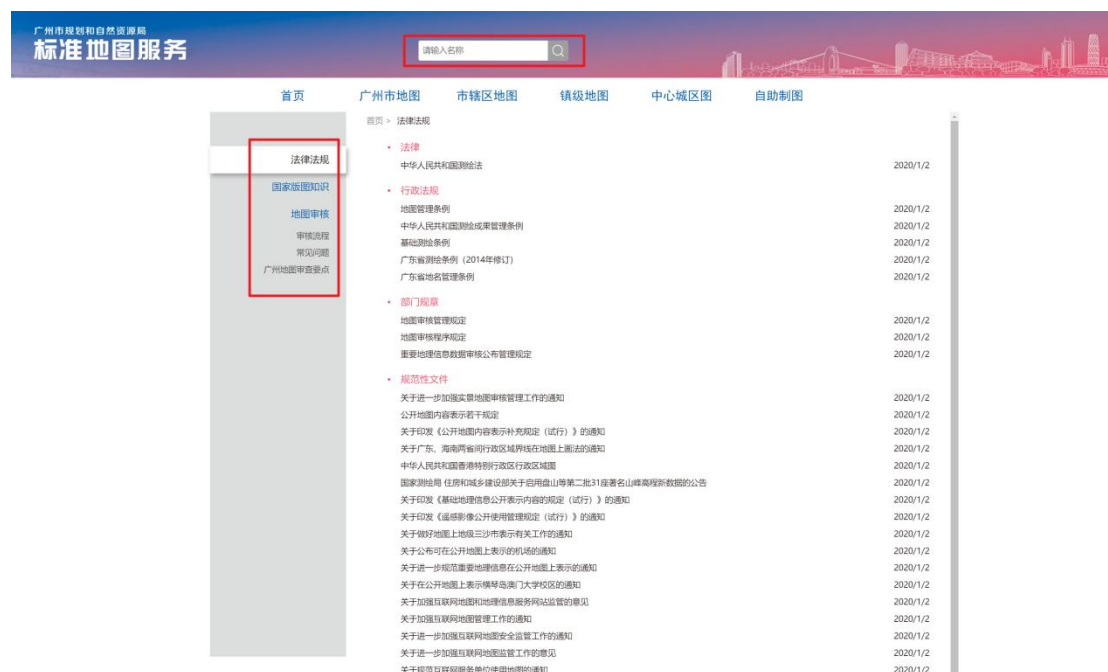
广州市规划和自然资源局
标准地图服务

请输入名称

首页 广州市地图 市辖区地图 镇级地图 中心城区图 自助制图

首页 > 法律法规

法律法规
国家版图知识
地图审核
审核流程
常见问题
广州地图审查要点

• 法律
中华人民共和国测绘法 2020/1/2

• 行政法规
地图管理条例 2020/1/2
中华人民共和国测绘成果管理条例 2020/1/2
基础测绘条例 2020/1/2
广东省测绘条例（2014年修订） 2020/1/2
广东省地名管理条例 2020/1/2

• 部门规章
地图审核管理规定 2020/1/2
地图审核程序规定 2020/1/2
重要地理信息数据审核公布管理规定 2020/1/2

• 规范性文件
关于进一步加强实景地图审核管理工作的通知 2020/1/2
公开地图内容表示若干规定 2020/1/2
关于印发《公开地图内容表示补充规定（试行）》的通知 2020/1/2
关于广东、海南两省间行政区域界线在地图上画法的通知 2020/1/2
中华人民共和国香港特别行政区行政区域图 2020/1/2
国家测绘局 住房和城乡建设部关于启用盘山等第二批31座著名山峰高程新数据的公告 2020/1/2
关于印发《基础地理信息公开表示内容的规定（试行）》的通知 2020/1/2
关于印发《遥感影像公开使用管理规定（试行）》的通知 2020/1/2
关于做好地图上地级三沙市表示有关工作的通知 2020/1/2
关于公布可在公开地图上表示的机场的通知 2020/1/2
关于进一步规范重要地理信息在公开地图上表示的通知 2020/1/2
关于在公开地图上表示横琴岛澳门大学校区的通知 2020/1/2
关于加强互联网地图和地理信息服务网站监管的意见 2020/1/2
关于加强互联网地图管理工作的通知 2020/1/2
关于进一步加强互联网地图安全监管工作的通知 2020/1/2
关于进一步加强互联网地图监管工作的意见 2020/1/2
关于规范互联网服务单位使用地图的通知 2020/1/2